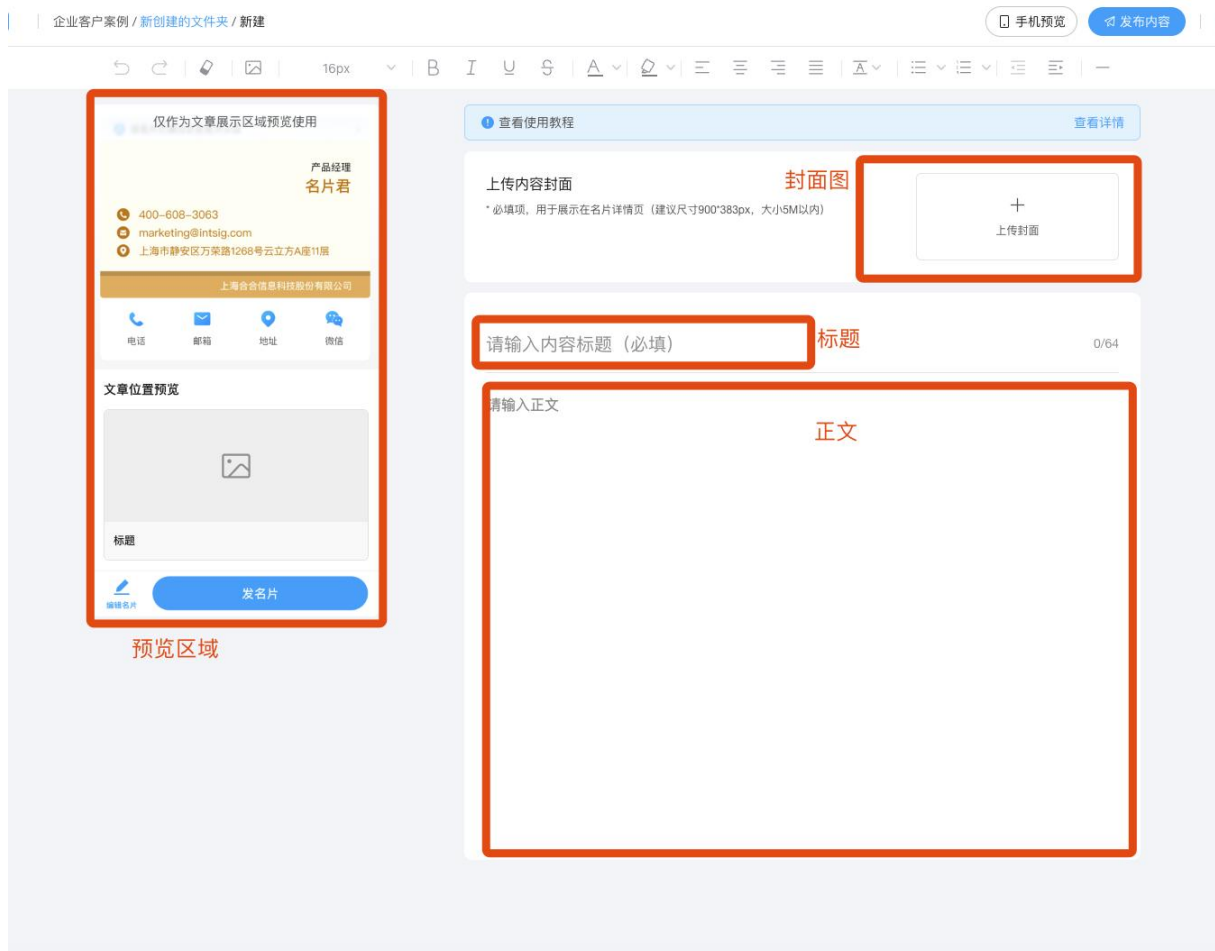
企业客户案例 / 新创建的文件夹 / 新建

手机预览

发布内容

16px

仅作为文章展示区域预览使用

产品经理
名片君

400-608-3063
marketing@intsig.com
上海市静安区万荣路1268号云立方A座11层

上海合合信息科技股份有限公司

电话 邮箱 地址 微信

文章位置预览

标题

编辑名片

发名片

预览区域

查看使用教程

查看详情

上传内容封面

* 必填项，用于展示在名片详情页（建议尺寸900*383px，大小5M以内）

封面图

+
上传封面

请输入内容标题（必填）

标题

0/64

请输入正文

正文